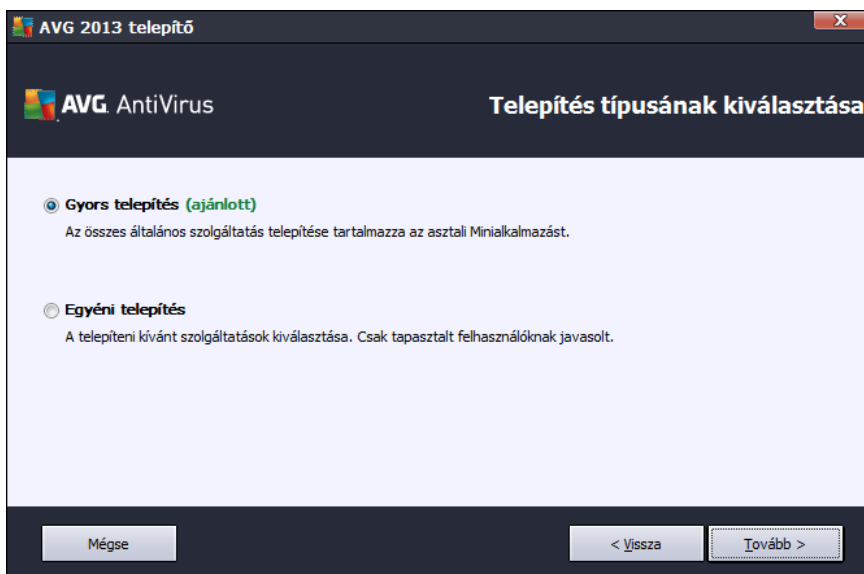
AVG 2013 telepítő

X

AVG. AntiVirus

Telepítés típusának kiválasztása

Gyors telepítés (ajánlott)
Az összes általános szolgáltatás telepítése tartalmazza az asztali Minialkalmazást.

Egyéni telepítés
A telepíteni kívánt szolgáltatások kiválasztása. Csak tapasztalt felhasználóknak javasolt.

Mégse

< Vissza

Tovább >